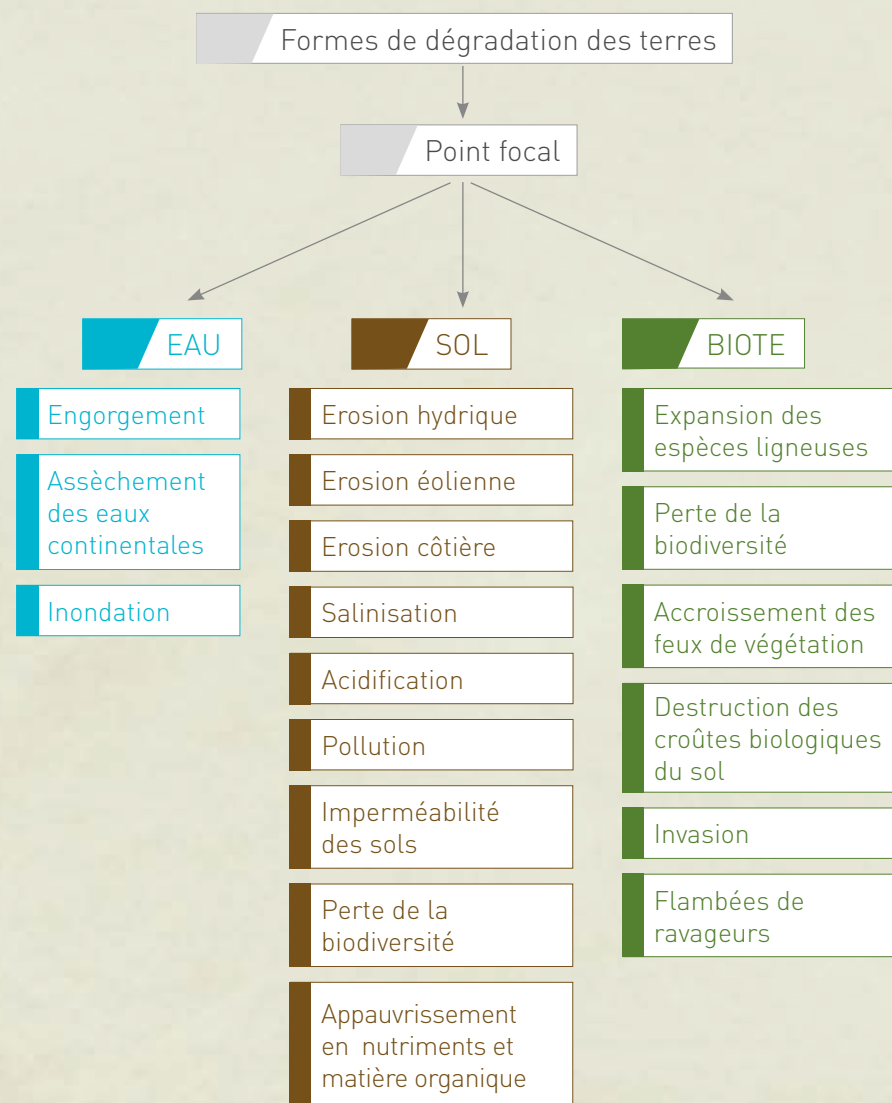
Formes de dégradation des terres

Point focal

EAU

Engorgement

Assèchement des eaux continentales

Inondation

SOL

Erosion hydrique

Erosion éolienne

Erosion côtière

Salinisation

Acidification

Pollution

Imperméabilité des sols

Perte de la biodiversité

Appauvrissement en nutriments et matière organique

BIOTE

Expansion des espèces ligneuses

Perte de la biodiversité

Accroissement des feux de végétation

Destruction des croûtes biologiques du sol

Invasion

Flambées de ravageurs